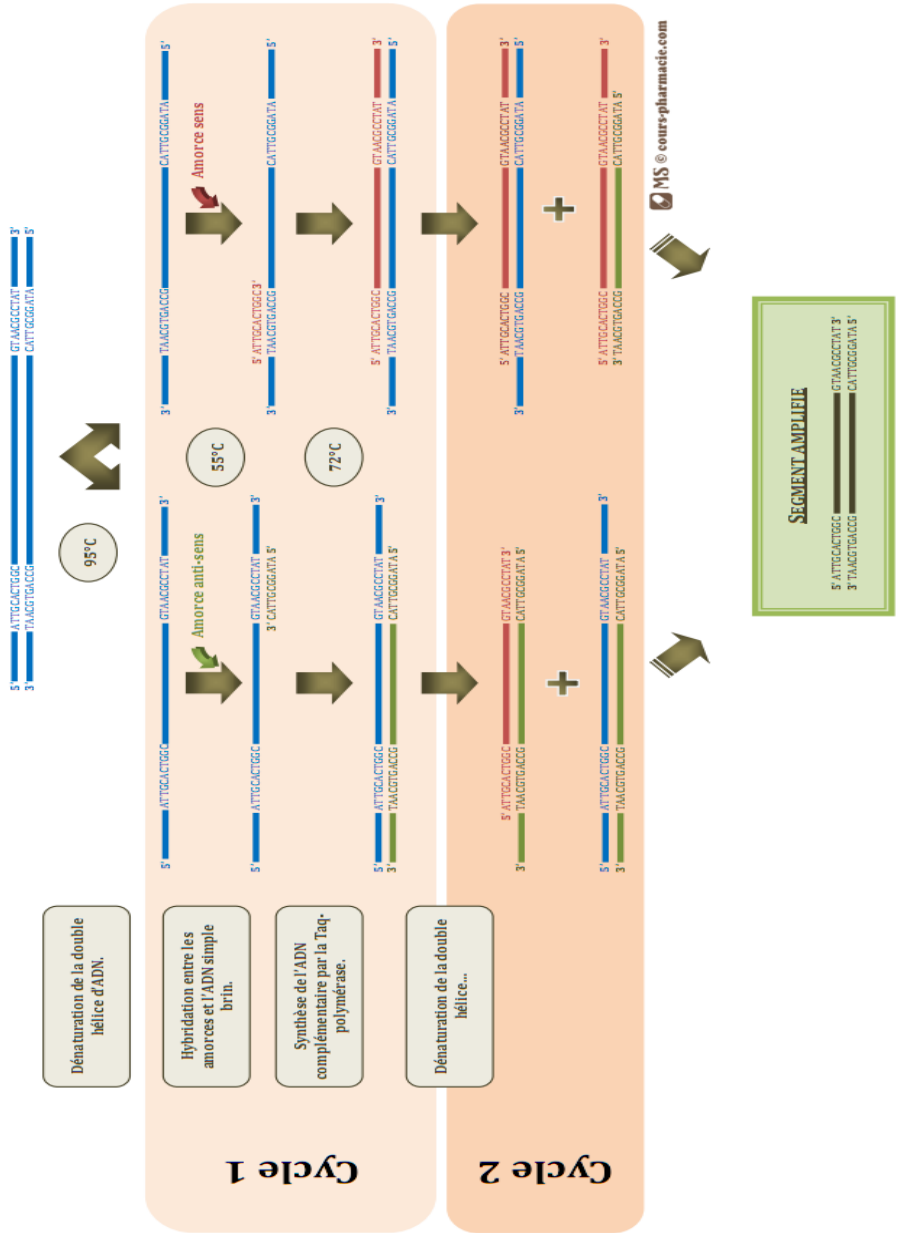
Cycle 1

Cycle 2

Dénaturation de la double hélice d'ADN.

Hybridation entre les amorces et l'ADN simple brin.

Synthèse de l'ADN complémentaire par la Taq-polymérase.

Dénaturation de la double hélice...

95°C

55°C

72°C

Amorce anti-sens

Amorce sens

5' ATTGCACTGGC GTAACGCCTAT 3'
3' TAACGTGACCG CATTGCGGATA 5'

5' ATTGCACTGGC GTAACGCCTAT 3'

3' TAACGTGACCG CATTGCGGATA 5'

5' ATTGCACTGGC GTAACGCCTAT 3'
3' CATTGCGGATA 5'

5' ATTGCACTGGC 3'
3' TAACGTGACCG CATTGCGGATA 5'

5' ATTGCACTGGC GTAACGCCTAT 3'
3' TAACGTGACCG CATTGCGGATA 5'

5' ATTGCACTGGC GTAACGCCTAT 3'
3' TAACGTGACCG CATTGCGGATA 5'

5' ATTGCACTGGC GTAACGCCTAT 3'
3' TAACGTGACCG CATTGCGGATA 5'

+

5' ATTGCACTGGC GTAACGCCTAT 3'
3' TAACGTGACCG CATTGCGGATA 5'

5' ATTGCACTGGC GTAACGCCTAT 3'
3' TAACGTGACCG CATTGCGGATA 5'

+

5' ATTGCACTGGC GTAACGCCTAT 3'
3' TAACGTGACCG CATTGCGGATA 5'

MS © cours-pharmacie.com

SEGMENT AMPLIFIE

5' ATTGCACTGGC GTAACGCCTAT 3'
3' TAACGTGACCG CATTGCGGATA 5'